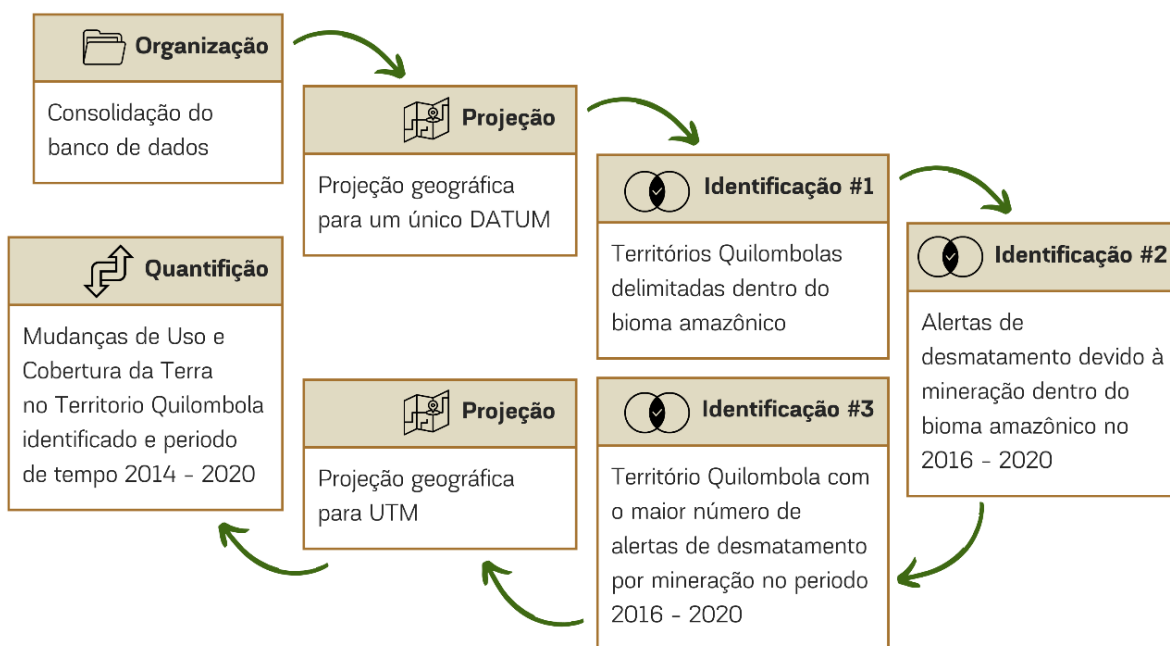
Organização

Consolidação do banco de dados

Projeção

Projeção geográfica para um único DATUM

Identificação #1

Territórios Quilombolas delimitadas dentro do bioma amazônico

Identificação #2

Alertas de desmatamento devido à mineração dentro do bioma amazônico no 2016 - 2020

Identificação #3

Território Quilombola com o maior número de alertas de desmatamento por mineração no periodo 2016 - 2020

Projeção

Projeção geográfica para UTM

Quantifição

Mudanças de Uso e Cobertura da Terra no Territorio Quilombola identificado e periodo de tempo 2014 - 2020